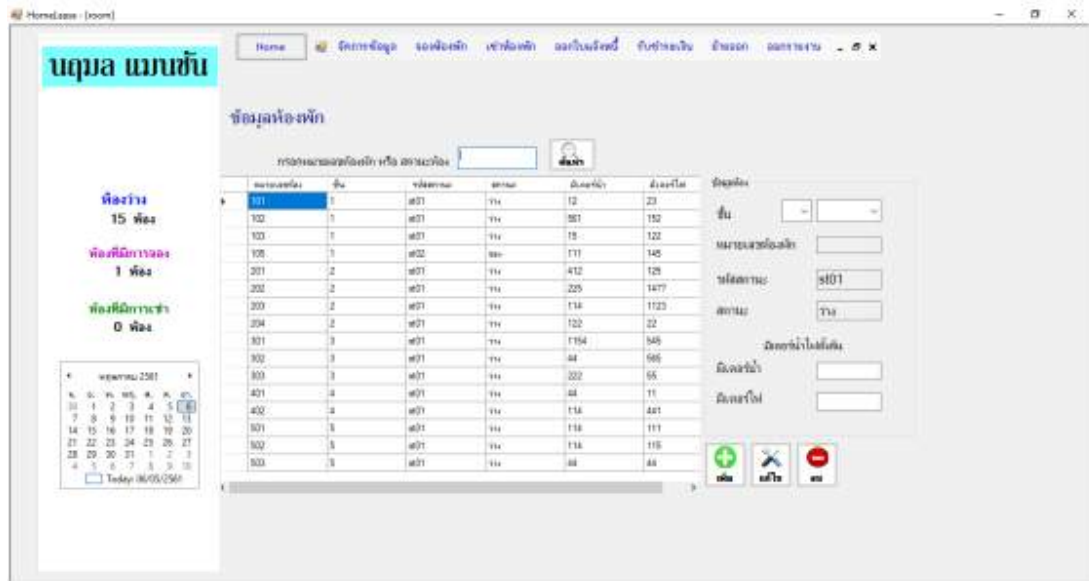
HomeLease - [room]

นฤมล แมนชั่น

Home | จัดการข้อมูล | จองห้องพัก | เช่าห้องพัก | ออกใบแจ้งหนี้ | รับชำระเงิน | ย้ายออก | ออกรายงาน

ข้อมูลห้องพัก

กรอกหมายเลขห้องพัก หรือ สถานะห้อง

ค้นหา

ห้องว่าง
15 ห้อง

ห้องที่มีการจอง
1 ห้อง

ห้องที่มีการเช่า
0 ห้อง

| หมายเลขห้อง | ชั้น | รหัสสถานะ | สถานะ | มิเตอร์น้ำ | มิเตอร์ไฟ |
|---|---|---|---|---|---|
| 101 | 1 | st01 | ว่าง | 12 | 23 |
| 102 | 1 | st01 | ว่าง | 561 | 152 |
| 103 | 1 | st01 | ว่าง | 15 | 122 |
| 105 | 1 | st02 | จอง | 111 | 145 |
| 201 | 2 | st01 | ว่าง | 412 | 125 |
| 202 | 2 | st01 | ว่าง | 225 | 1477 |
| 203 | 2 | st01 | ว่าง | 114 | 1123 |
| 204 | 2 | st01 | ว่าง | 122 | 22 |
| 301 | 3 | st01 | ว่าง | 1164 | 545 |
| 302 | 3 | st01 | ว่าง | 44 | 565 |
| 303 | 3 | st01 | ว่าง | 222 | 55 |
| 401 | 4 | st01 | ว่าง | 44 | 11 |
| 402 | 4 | st01 | ว่าง | 114 | 441 |
| 501 | 5 | st01 | ว่าง | 114 | 111 |
| 502 | 5 | st01 | ว่าง | 114 | 115 |
| 503 | 5 | st01 | ว่าง | 44 | 44 |

ข้อมูลห้อง
ชั้น
หมายเลขห้องพัก
รหัสสถานะ st01
สถานะ ว่าง
มิเตอร์น้ำไฟเริ่มต้น
มิเตอร์น้ำ
มิเตอร์ไฟ

เพิ่ม | แก้ไข | ลบ

พฤษภาคม 2561
Today: 06/05/2561